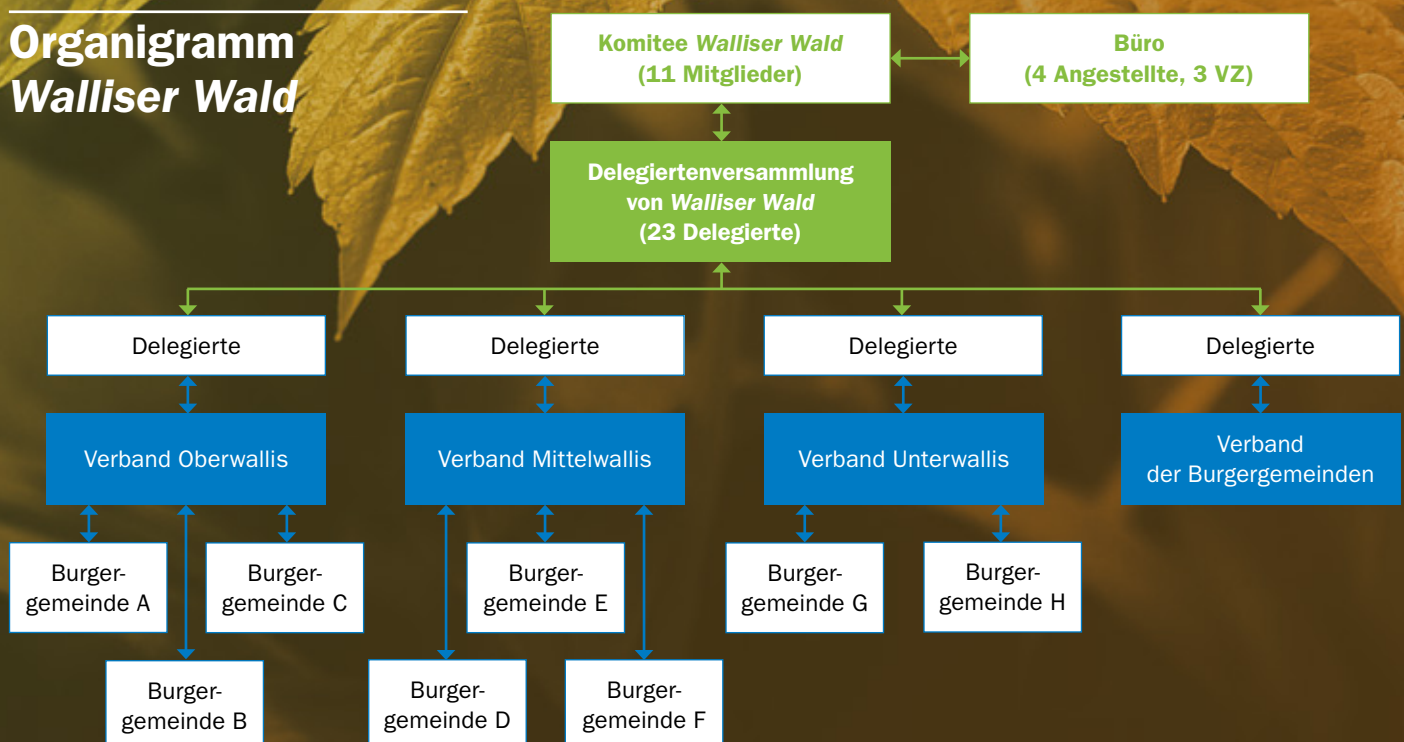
Organigramm *Walliser Wald*

Komitee *Walliser Wald* (11 Mitglieder)

Büro (4 Angestellte, 3 VZ)

Delegiertenversammlung von *Walliser Wald* (23 Delegierte)

Delegierte

Delegierte

Delegierte

Delegierte

Verband Oberwallis

Verband Mittelwallis

Verband Unterwallis

Verband der Burgergemeinden

Burgergemeinde A

Burgergemeinde C

Burgergemeinde B

Burgergemeinde E

Burgergemeinde D

Burgergemeinde F

Burgergemeinde G

Burgergemeinde H